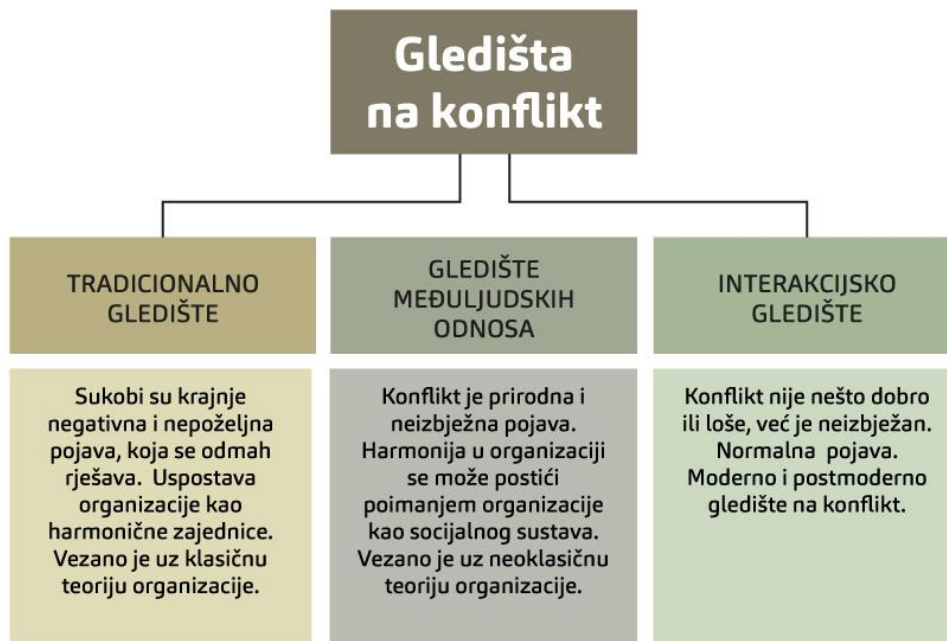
Gledišta na konflikt

TRADICIONALNO GLEDIŠTE

Sukobi su krajnje negativna i nepoželjna pojava, koja se odmah rješava. Uspostava organizacije kao harmonične zajednice. Vezano je uz klasičnu teoriju organizacije.

GLEDIŠTE MEĐULJUDSKIH ODNOSA

Konflikt je prirodna i neizbježna pojava. Harmonija u organizaciji se može postići poimanjem organizacije kao socijalnog sustava. Vezano je uz neoklasičnu teoriju organizacije.

INTERAKCIJSKO GLEDIŠTE

Konflikt nije nešto dobro ili loše, već je neizbježan. Normalna pojava. Moderno i postmoderno gledište na konflikt.